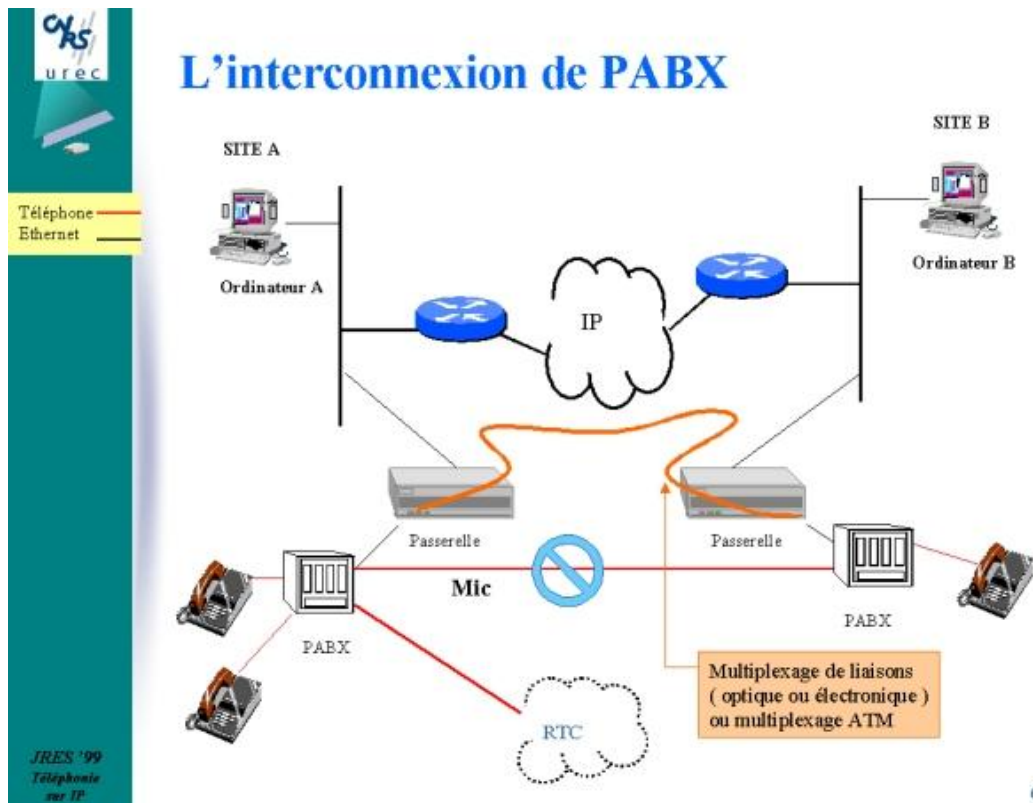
CNRS
urec

L'interconnexion de PABX

Téléphone
Ethernet

SITE A

Ordinateur A

SITE B

Ordinateur B

IP

Passerelle

Passerelle

Mic

PABX

PABX

RTC

Multiplexage de liaisons ( optique ou électronique ) ou multiplexage ATM

JRES '99
Téléphonie sur IP